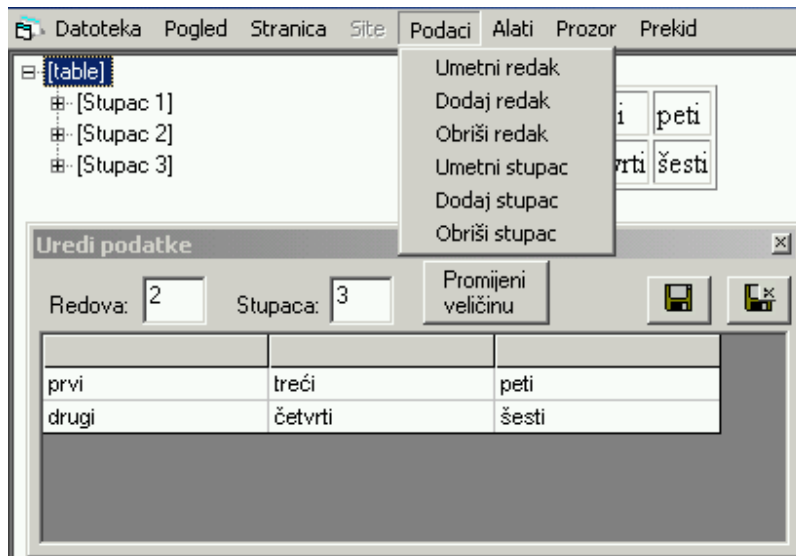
Datoteka Pogled Stranica Site Podaci Alati Prozor Prekid

[table]
[Stupac 1]
[Stupac 2]
[Stupac 3]

Umetni redak
Dodaj redak
Obriši redak
Umetni stupac
Dodaj stupac
Obriši stupac

i peti
rti šesti

Uredi podatke

Redova: 2 Stupaca: 3 Promijeni veličinu

| | | |
|---|---|---|
| prvi | treći | peti |
| drugi | četvrti | šesti |